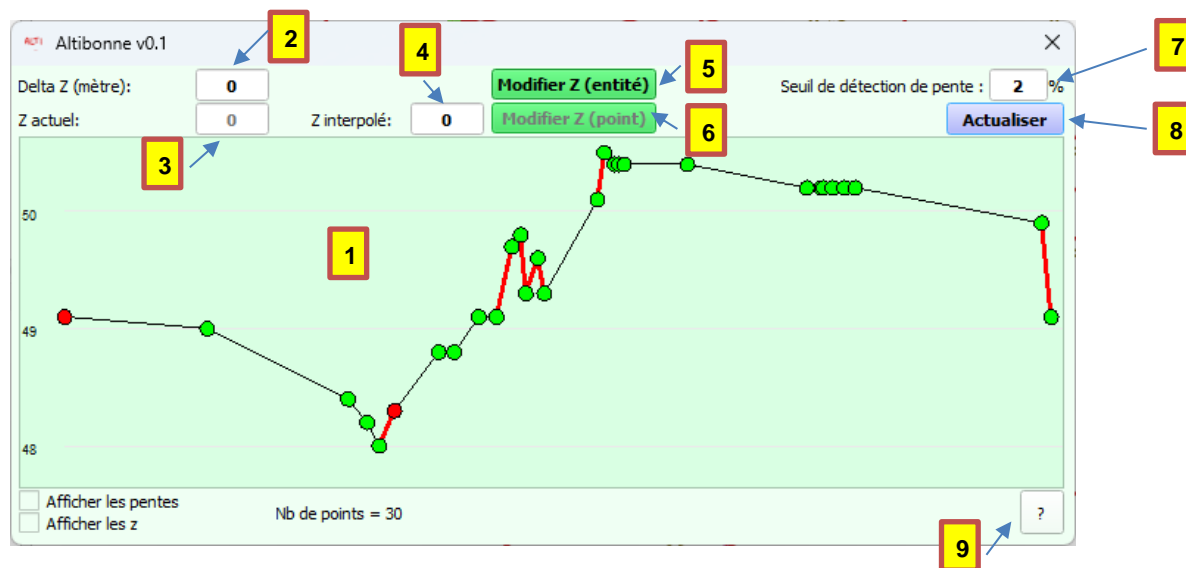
Altibonne v0.1

2

4

5

7

Delta Z (mètre): 0

Modifier Z (entité)

Seuil de détection de pente : 2 %

Z actuel: 0

Z interpolé: 0

Modifier Z (point)

6

Actualiser

8

3

1

50

49

48

Afficher les pentes

Afficher les z

Nb de points = 30

?

9